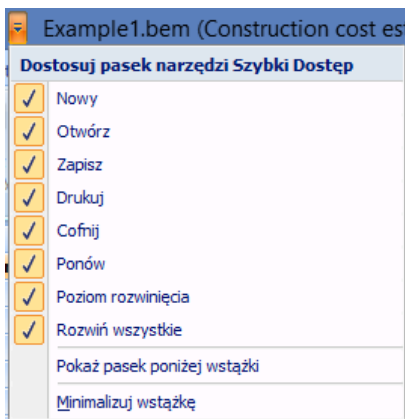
Example1.bem (Construction cost es

Dostosuj pasek narzędzi Szybki Dostęp

✓ Nowy
✓ Otwórz
✓ Zapisz
✓ Drukuj
✓ Cofnij
✓ Ponów
✓ Poziom rozwinięcia
✓ Rozwiń wszystkie

Pokaż pasek poniżej wstążki

Minimalizuj wstążkę